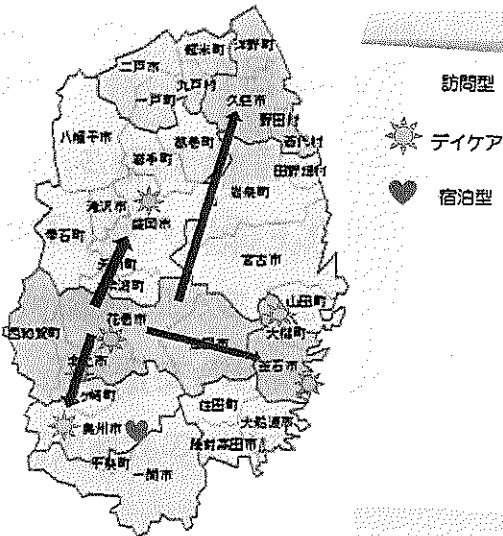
軽米町
洋野町
二戸市
九戸村
一戸町
久慈市
野田村
八幡平市
葛巻町
普代村
岩手町
田野畑村
岩泉町
滝沢市
盛岡市
雫石町
宮古市
矢巾町
紫波町
山田町
西和賀町
花巻市
大槌町
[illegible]
釜石市
北上市
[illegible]
住田町
奥州市
大船渡市
陸前高田市
平泉町
一関市
訪問型
デイケア
宿泊型